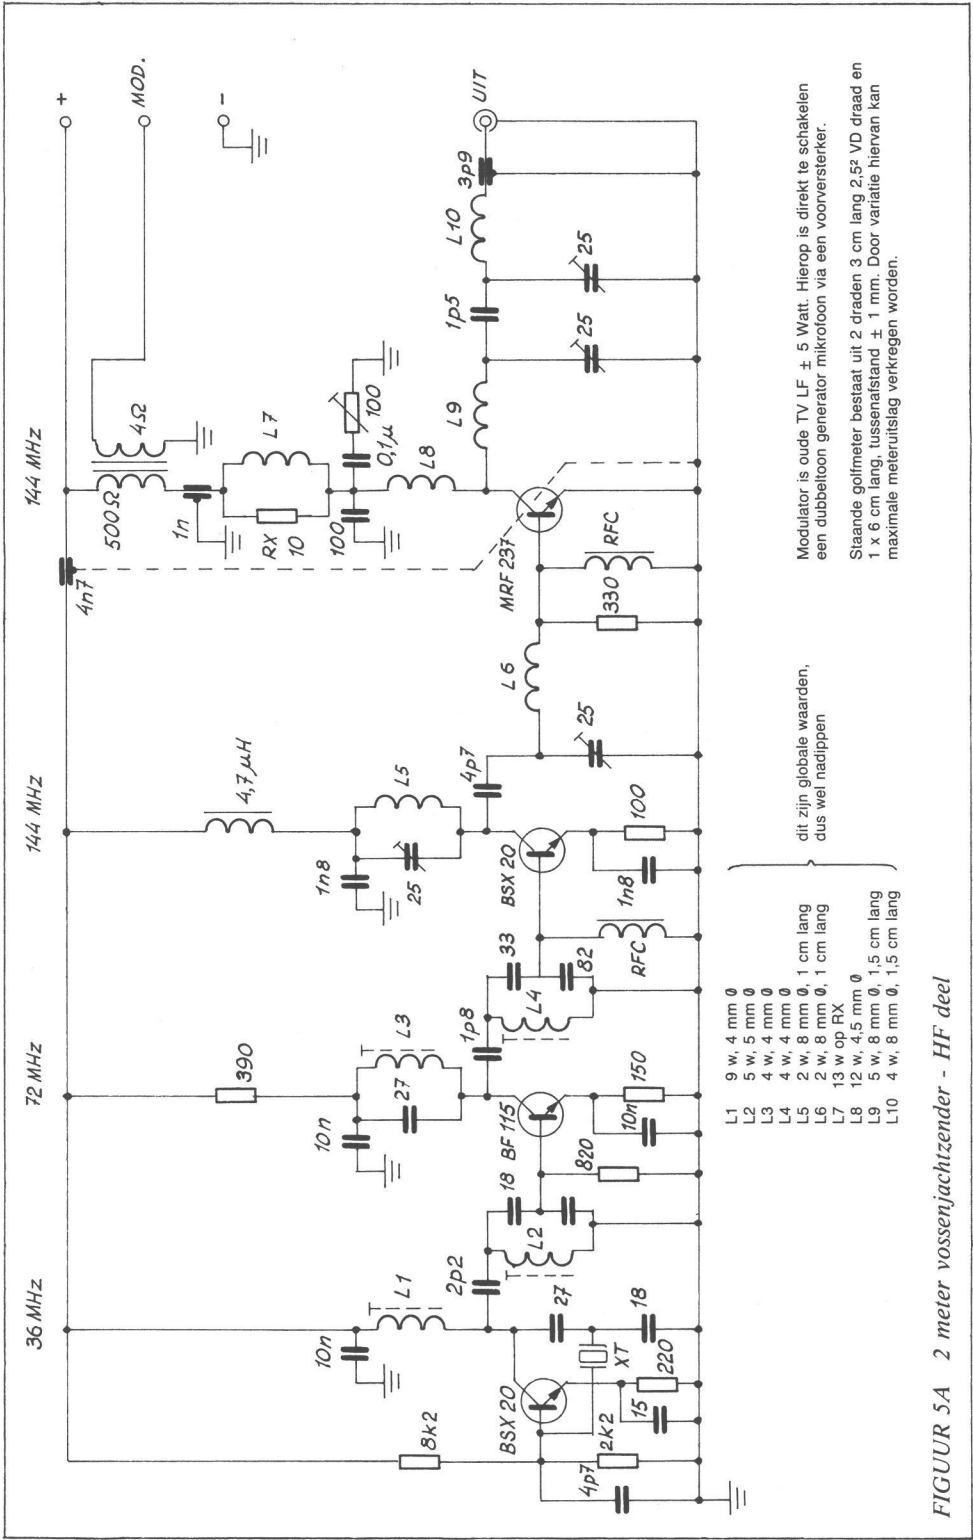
36 MHz

72 MHz

144 MHz

144 MHz

+

MOD.

-

UIT

8k2

10n

L1

2p2

27

18

XT

220

15

BSX 20

2k2

4p7

18

L2

820

BF 115

10n

150

10n

27

L3

390

1p8

33

L4

82

RFC

1n8

BSX 20

100

1n8

25

L5

4,7 μH

4p7

25

L6

330

RFC

MRF 237

4n7

500 Ω

4 Ω

1n

RX 10

L7

100

0,1 μ

100

L8

L9

1p5

25

25

L10

3p9

L1 9 w, 4 mm Ø
L2 5 w, 5 mm Ø
L3 4 w, 4 mm Ø
L4 4 w, 4 mm Ø
L5 2 w, 8 mm Ø, 1 cm lang
L6 2 w, 8 mm Ø, 1 cm lang
L7 13 w op RX
L8 12 w, 4,5 mm Ø
L9 5 w, 8 mm Ø, 1,5 cm lang
L10 4 w, 8 mm Ø, 1,5 cm lang

dit zijn globale waarden, dus wel nadippen

Modulator is oude TV LF ± 5 Watt. Hierop is direkt te schakelen een dubbeltoon generator mikrofoon via een voorversterker.

Staande golfmeter bestaat uit 2 draden 3 cm lang 2,5² VD draad en 1 x 6 cm lang, tussenafstand ± 1 mm. Door variatie hiervan kan maximale meteruitslag verkregen worden.

FIGUUR 5A 2 meter vossenjachtzender - HF deel